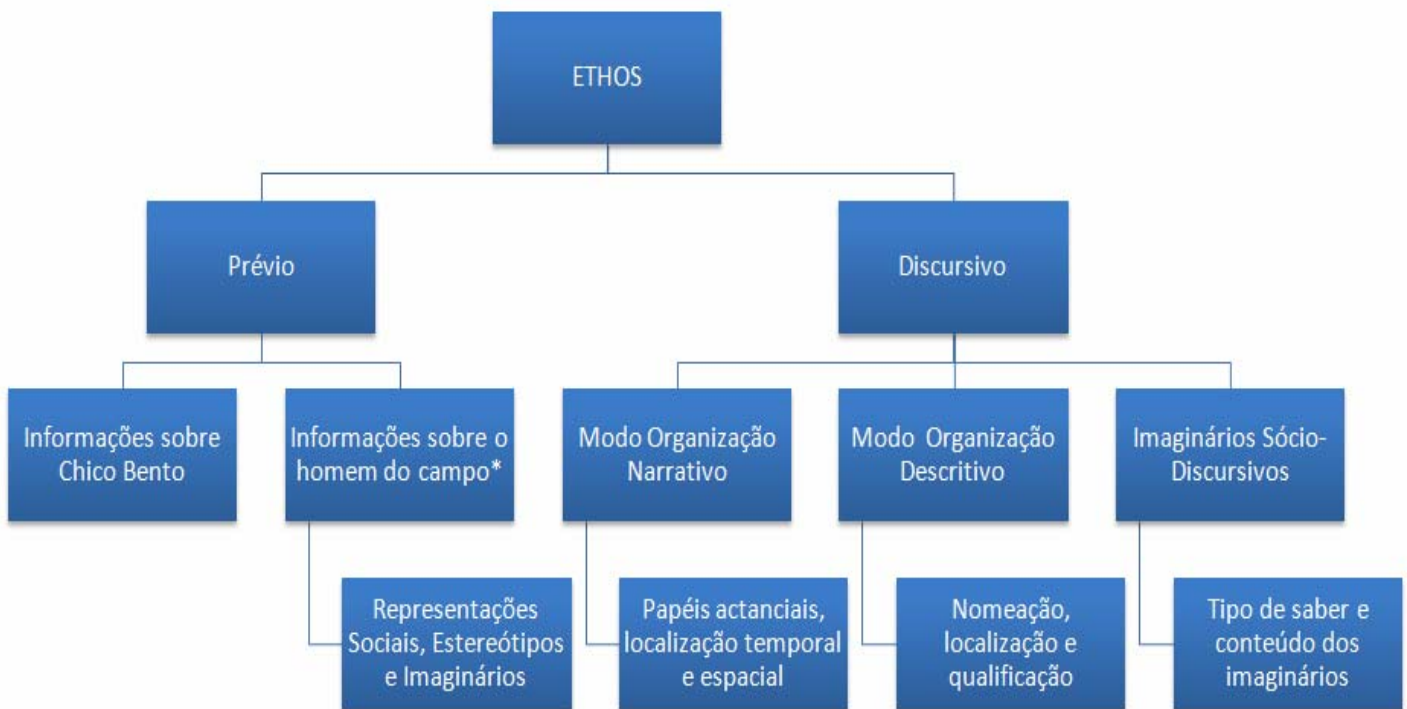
ETHOS

Prévio

Discursivo

Informações sobre Chico Bento

Informações sobre o homem do campo*

Representações Sociais, Estereótipos e Imaginários

Modo Organização Narrativo

Papéis actanciais, localização temporal e espacial

Modo Organização Descritivo

Nomeação, localização e qualificação

Imaginários Sócio-Discursivos

Tipo de saber e conteúdo dos imaginários